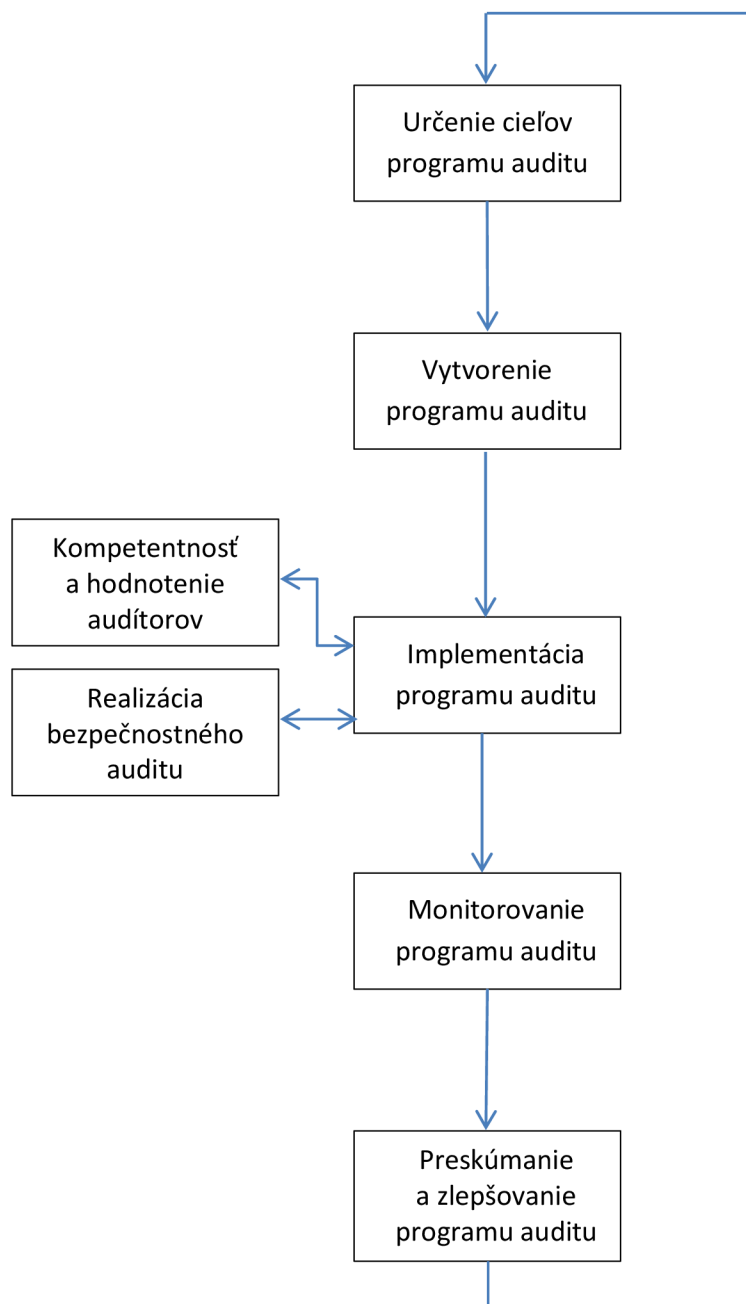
Určenie cieľov programu auditu

Vytvorenie programu auditu

Kompetentnosť a hodnotenie audítorov

Implementácia programu auditu

Realizácia bezpečnostného auditu

Monitorovanie programu auditu

Preskúmanie a zlepšovanie programu auditu